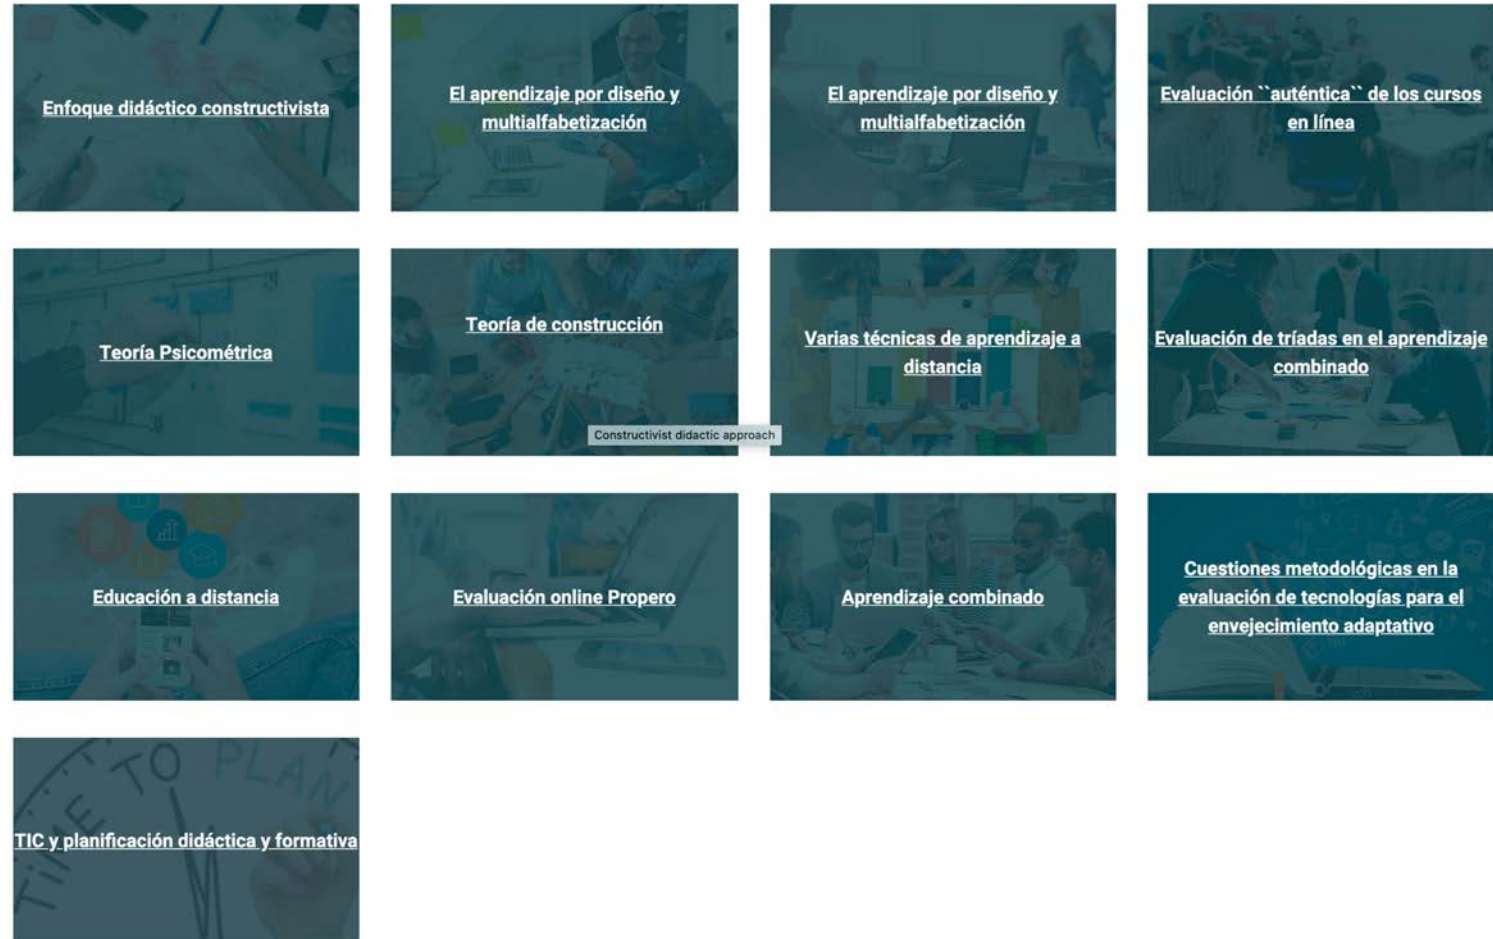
Enfoque didáctico constructivista

El aprendizaje por diseño y multialfabetización

El aprendizaje por diseño y multialfabetización

Evaluación ``auténtica`` de los cursos en línea

Teoría Psicométrica

Teoría de construcción

Constructivist didactic approach

Varias técnicas de aprendizaje a distancia

Evaluación de tríadas en el aprendizaje combinado

Educación a distancia

Evaluación online Propero

Aprendizaje combinado

Cuestiones metodológicas en la evaluación de tecnologías para el envejecimiento adaptativo

TIME TO PLAN

TIC y planificación didáctica y formativa